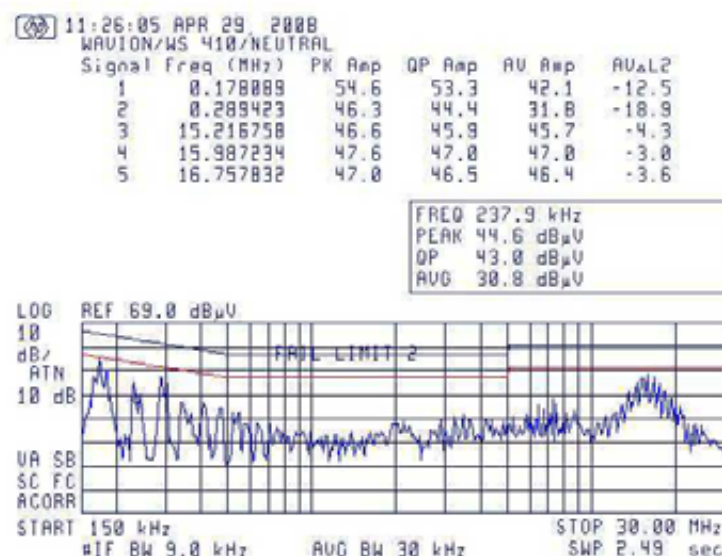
11:26:05 APR 29, 2008
WAVION/WS 410/NEUTRAL

| Signal | Freq (MHz) | PK Amp | QP Amp | AV Amp | AV△L2 |
|---|---|---|---|---|---|
| 1 | 0.178089 | 54.6 | 53.3 | 42.1 | -12.5 |
| 2 | 0.289423 | 46.3 | 44.4 | 31.8 | -18.9 |
| 3 | 15.216758 | 46.6 | 45.9 | 45.7 | -4.3 |
| 4 | 15.987234 | 47.6 | 47.0 | 47.0 | -3.0 |
| 5 | 16.757832 | 47.0 | 46.5 | 46.4 | -3.6 |

FREQ 237.9 kHz
PEAK 44.6 dBμV
QP 43.0 dBμV
AVG 30.8 dBμV

LOG REF 69.0 dBμV
10 dB/
ATN 10 dB

FAIL LIMIT 2

VA SB
SC FC
ACORR

START 150 kHz
#IF BW 9.0 kHz
AVG BW 30 kHz
STOP 30.00 MHz
SWP 2.49 sec